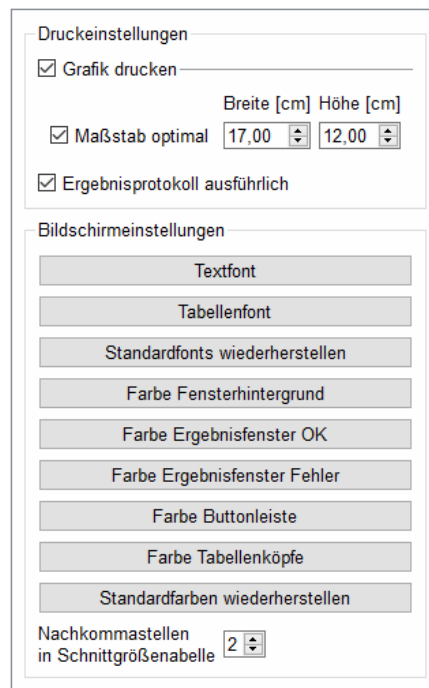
Druckeinstellungen

☑ Grafik drucken

Breite [cm] Höhe [cm]

☑ Maßstab optimal 17,00 12,00

☑ Ergebnisprotokoll ausführlich

Bildschirmeinstellungen

Textfont

Tabellenfont

Standardfonts wiederherstellen

Farbe Fensterhintergrund

Farbe Ergebnisfenster OK

Farbe Ergebnisfenster Fehler

Farbe Buttonleiste

Farbe Tabellenköpfe

Standardfarben wiederherstellen

Nachkommastellen in Schnittgrößenabelle 2